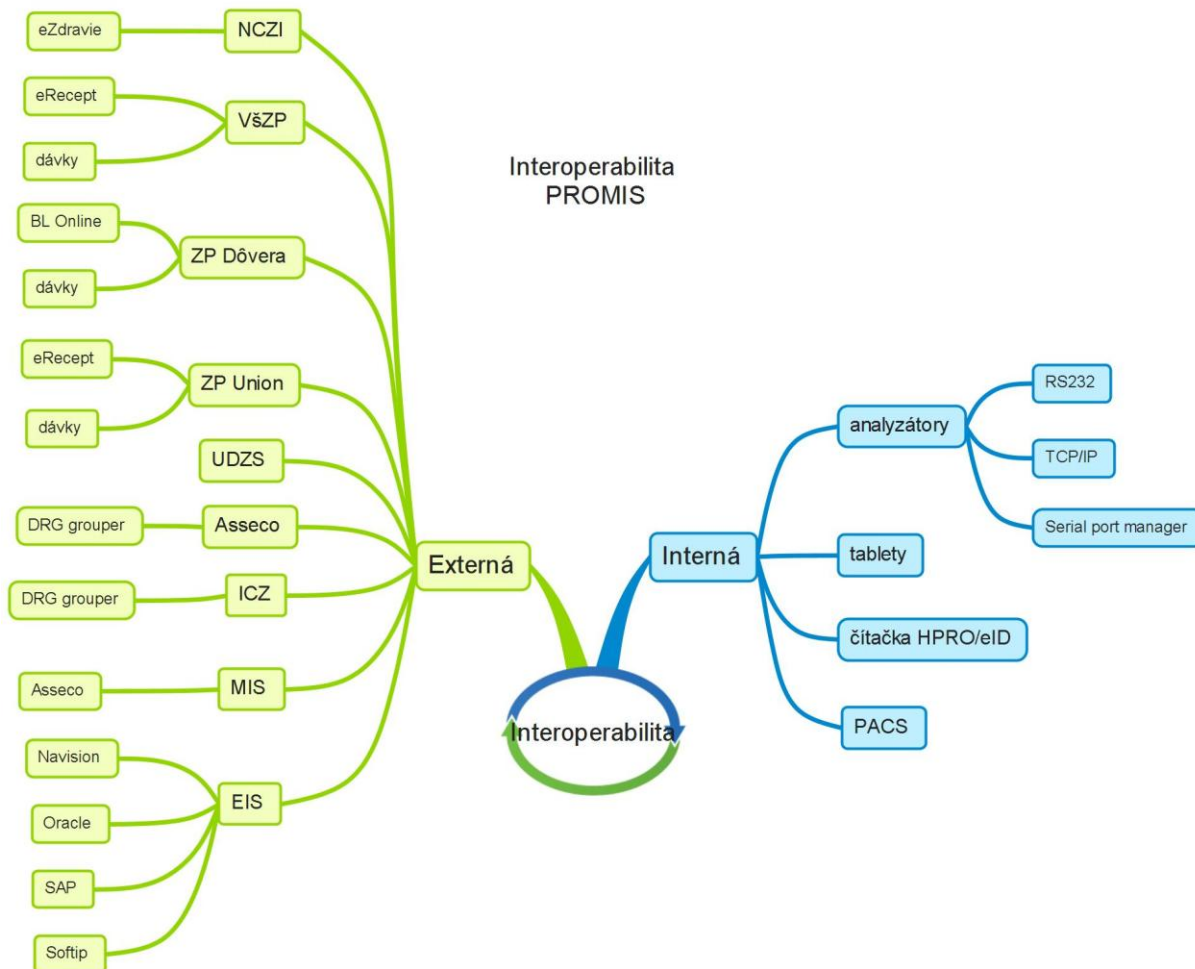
Interoperabilita
PROMIS

eZdravie
NCZI
eRecept
VšZP
dávky
BL Online
ZP Dôvera
dávky
eRecept
ZP Union
dávky
UDZS
DRG grouper
Asseco
DRG grouper
ICZ
Asseco
MIS
Navision
EIS
Oracle
SAP
Softip

Externá

Interoperabilita

Interná
analyzátory
RS232
TCP/IP
Serial port manager
tablety
čítačka HPRO/eID
PACS